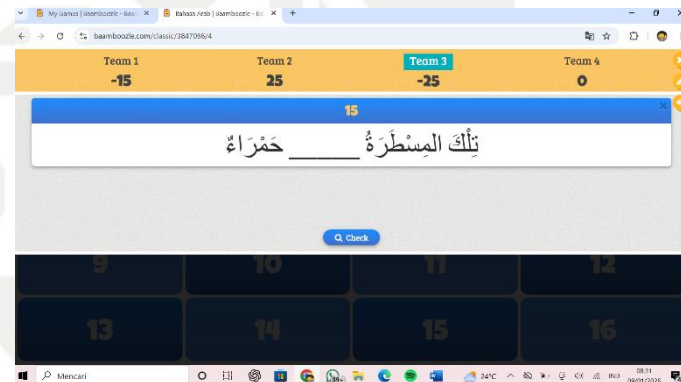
My Games | Baamboozle - Baa ×
Bahasa Arab | Baamboozle - Ba ×
+
baamboozle.com/classic/3847066/4

Team 1
-15
Team 2
25
Team 3
-25
Team 4
0

15
تِلْكَ المِسْطَرَةُ ______ حَمْرَاءٌ

Check

9
10
11
12
13
14
15
16

Mencari
24°C
08.31
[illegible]